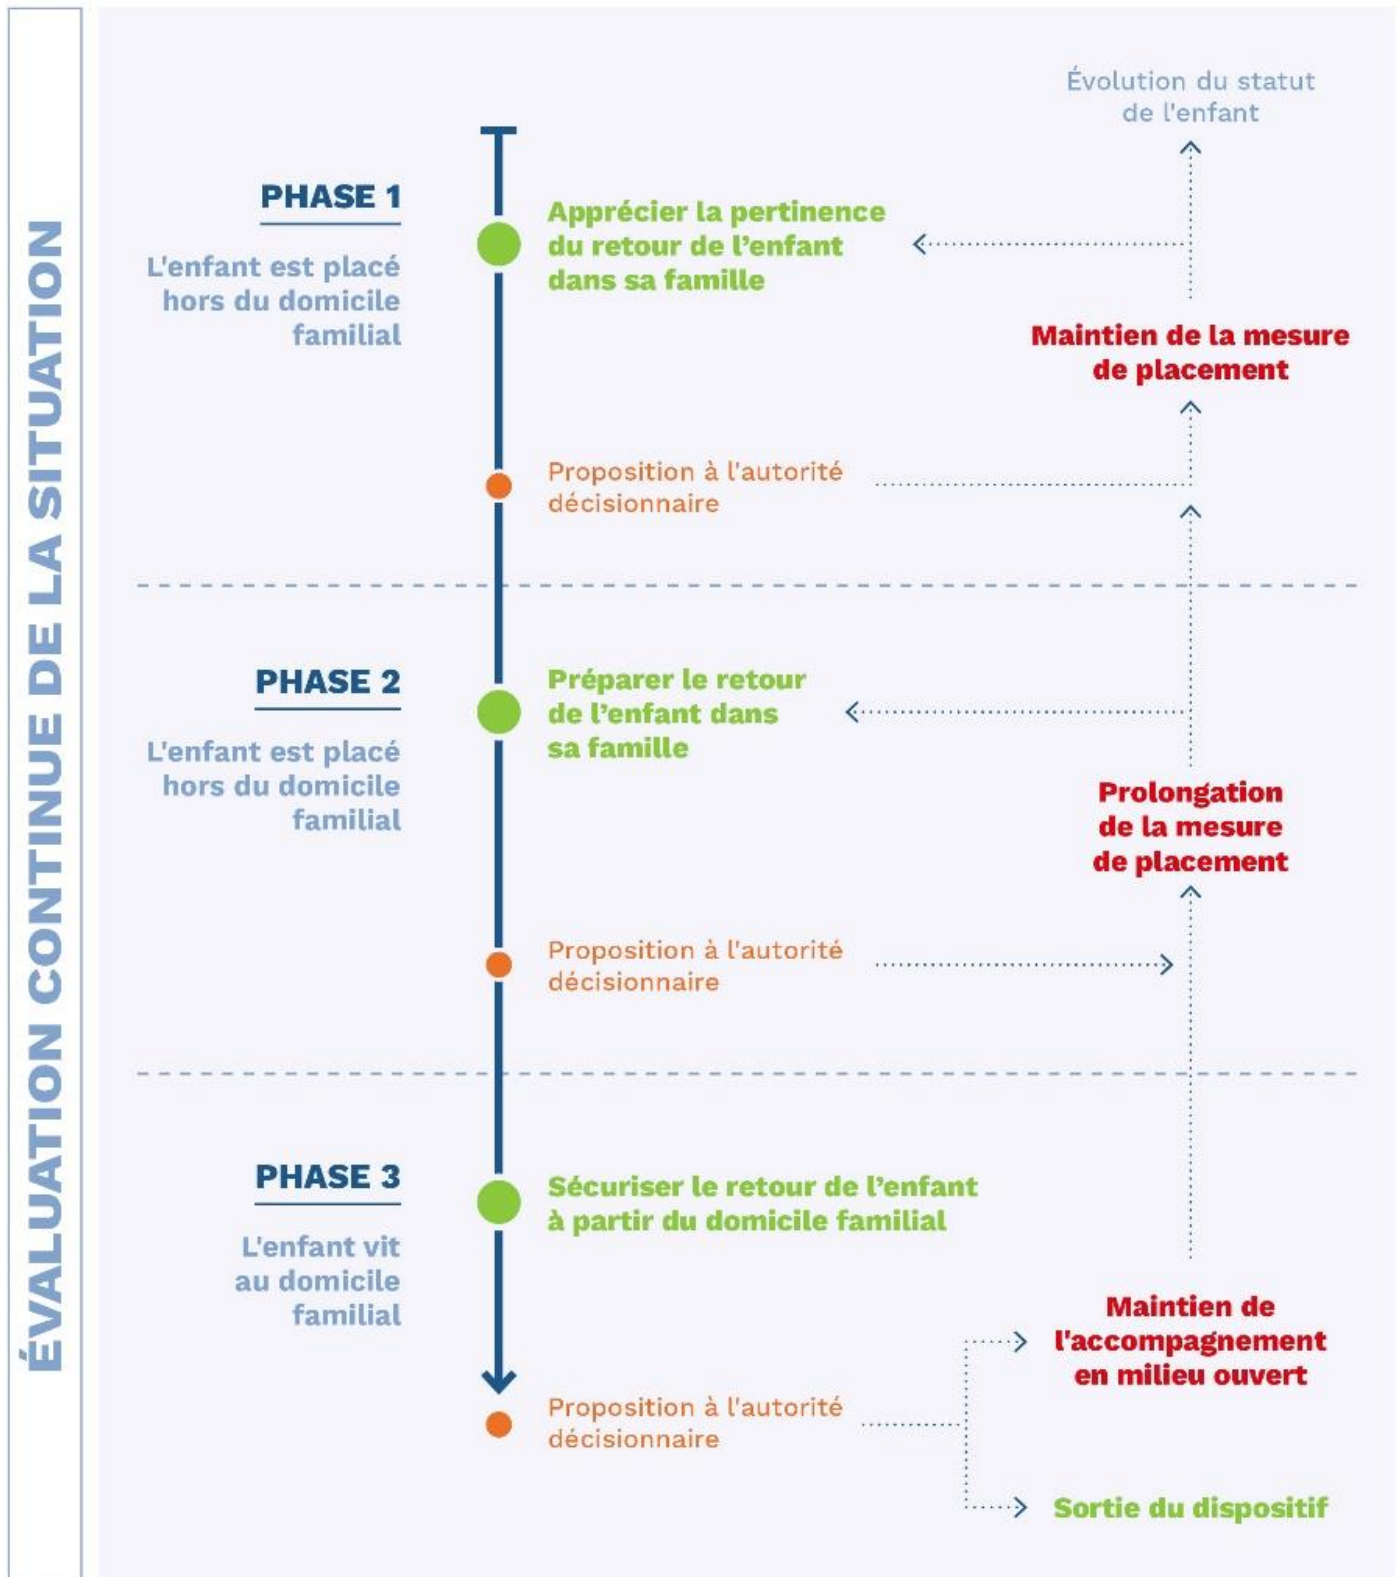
ÉVALUATION CONTINUE DE LA SITUATION

Évolution du statut de l'enfant

PHASE 1

L'enfant est placé hors du domicile familial

Apprécier la pertinence du retour de l'enfant dans sa famille

Maintien de la mesure de placement

Proposition à l'autorité décisionnaire

PHASE 2

L'enfant est placé hors du domicile familial

Préparer le retour de l'enfant dans sa famille

Prolongation de la mesure de placement

Proposition à l'autorité décisionnaire

PHASE 3

L'enfant vit au domicile familial

Sécuriser le retour de l'enfant à partir du domicile familial

Maintien de l'accompagnement en milieu ouvert

Proposition à l'autorité décisionnaire

Sortie du dispositif